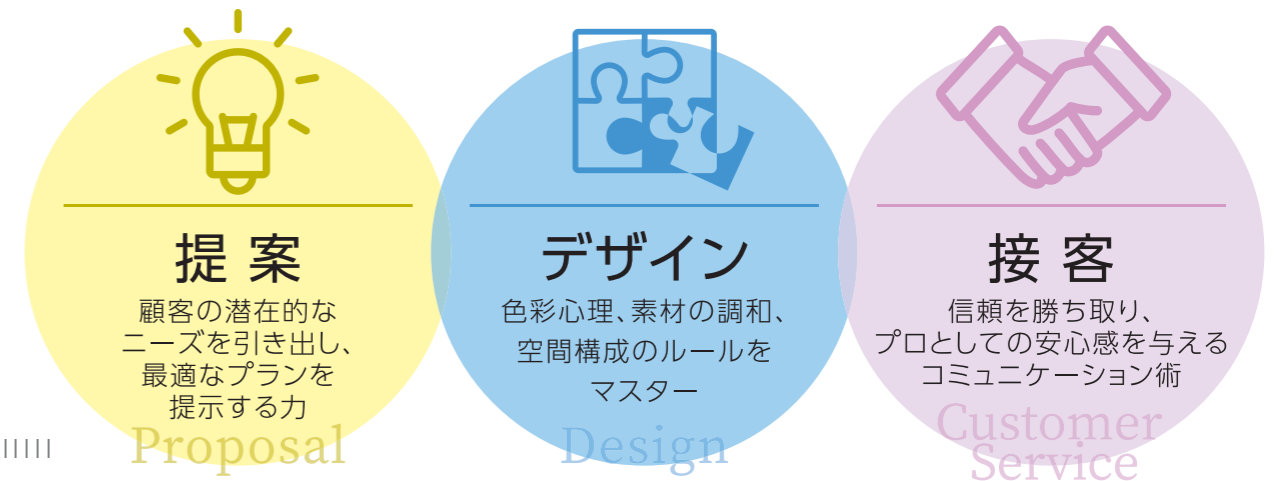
提案

顧客の潜在的なニーズを引き出し、最適なプランを提示する力

Proposal

デザイン

色彩心理、素材の調和、空間構成のルールをマスター

Design

接客

信頼を勝ち取り、プロとしての安心感を与えるコミュニケーション術

Customer Service